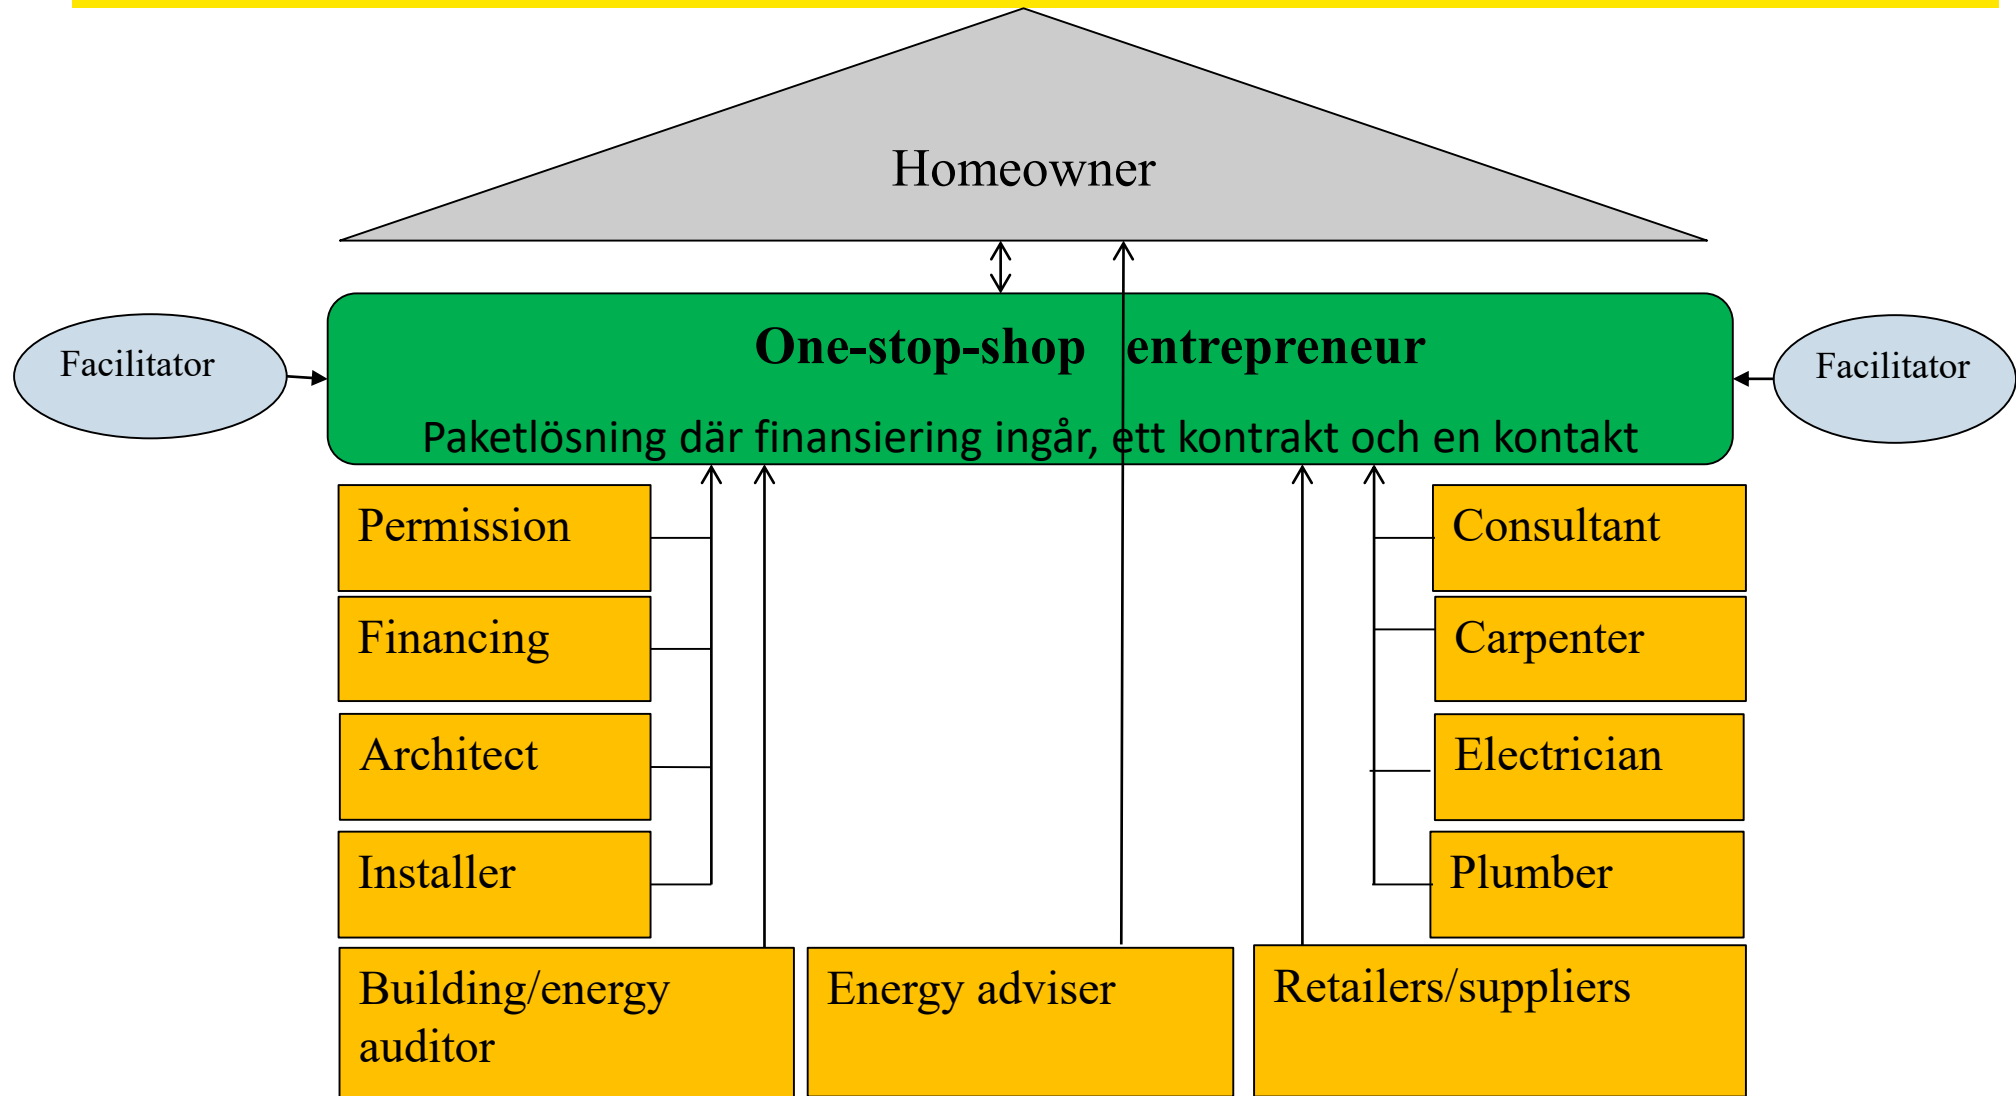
Homeowner

Facilitator

One-stop-shop entrepreneur

Paketlösning där finansiering ingår, ett kontrakt och en kontakt

Facilitator

Permission

Financing

Architect

Installer

Consultant

Carpenter

Electrician

Plumber

Building/energy auditor

Energy adviser

Retailers/suppliers